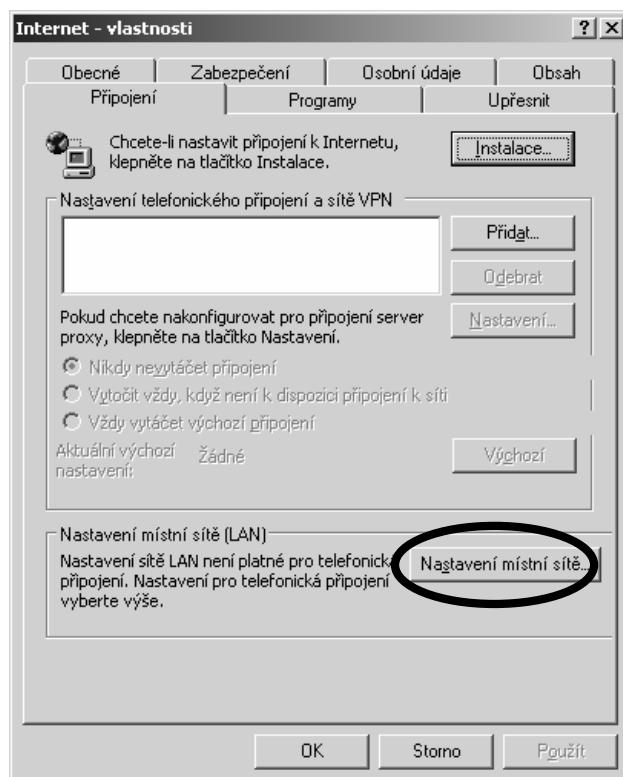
Internet - vlastnosti
? X

Obecné | Zabezpečení | Osobní údaje | Obsah
Připojení | Programy | Upřesnit

Chcete-li nastavit připojení k Internetu, klepněte na tlačítko Instalace.

Instalace...

Nastavení telefonického připojení a sítě VPN

Přidat...

Odebrat

Pokud chcete nakonfigurovat pro připojení server proxy, klepněte na tlačítko Nastavení.

Nastavení...

Nikdy nevytáčet připojení
Vytočit vždy, když není k dispozici připojení k síti
Vždy vytáčet výchozí připojení

Aktuální výchozí nastavení: Žádné

Výchozí

Nastavení místní sítě (LAN)

Nastavení sítě LAN není platné pro telefonick připojení. Nastavení pro telefonická připojení vyberte výše.

Nastavení místní sítě...

OK | Storno | Použít